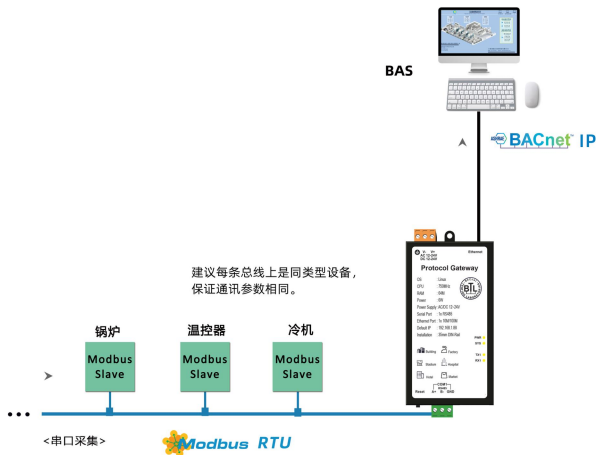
BAS

BACnet IP

Protocol Gateway

OS Linux
CPU 700MHz
RAM 1MB
Power 5W
Power Supply AC/DC 12-24V
Serial Port 1x RS485
Ethernet Port 1x 10M/100M
Default IP 192.168.1.88
Installation 35mm DIN Rail

BTL

建议每条总线上是同类型设备，保证通讯参数相同。

锅炉
Modbus Slave

温控器
Modbus Slave

冷机
Modbus Slave

<串口采集>

Modbus RTU